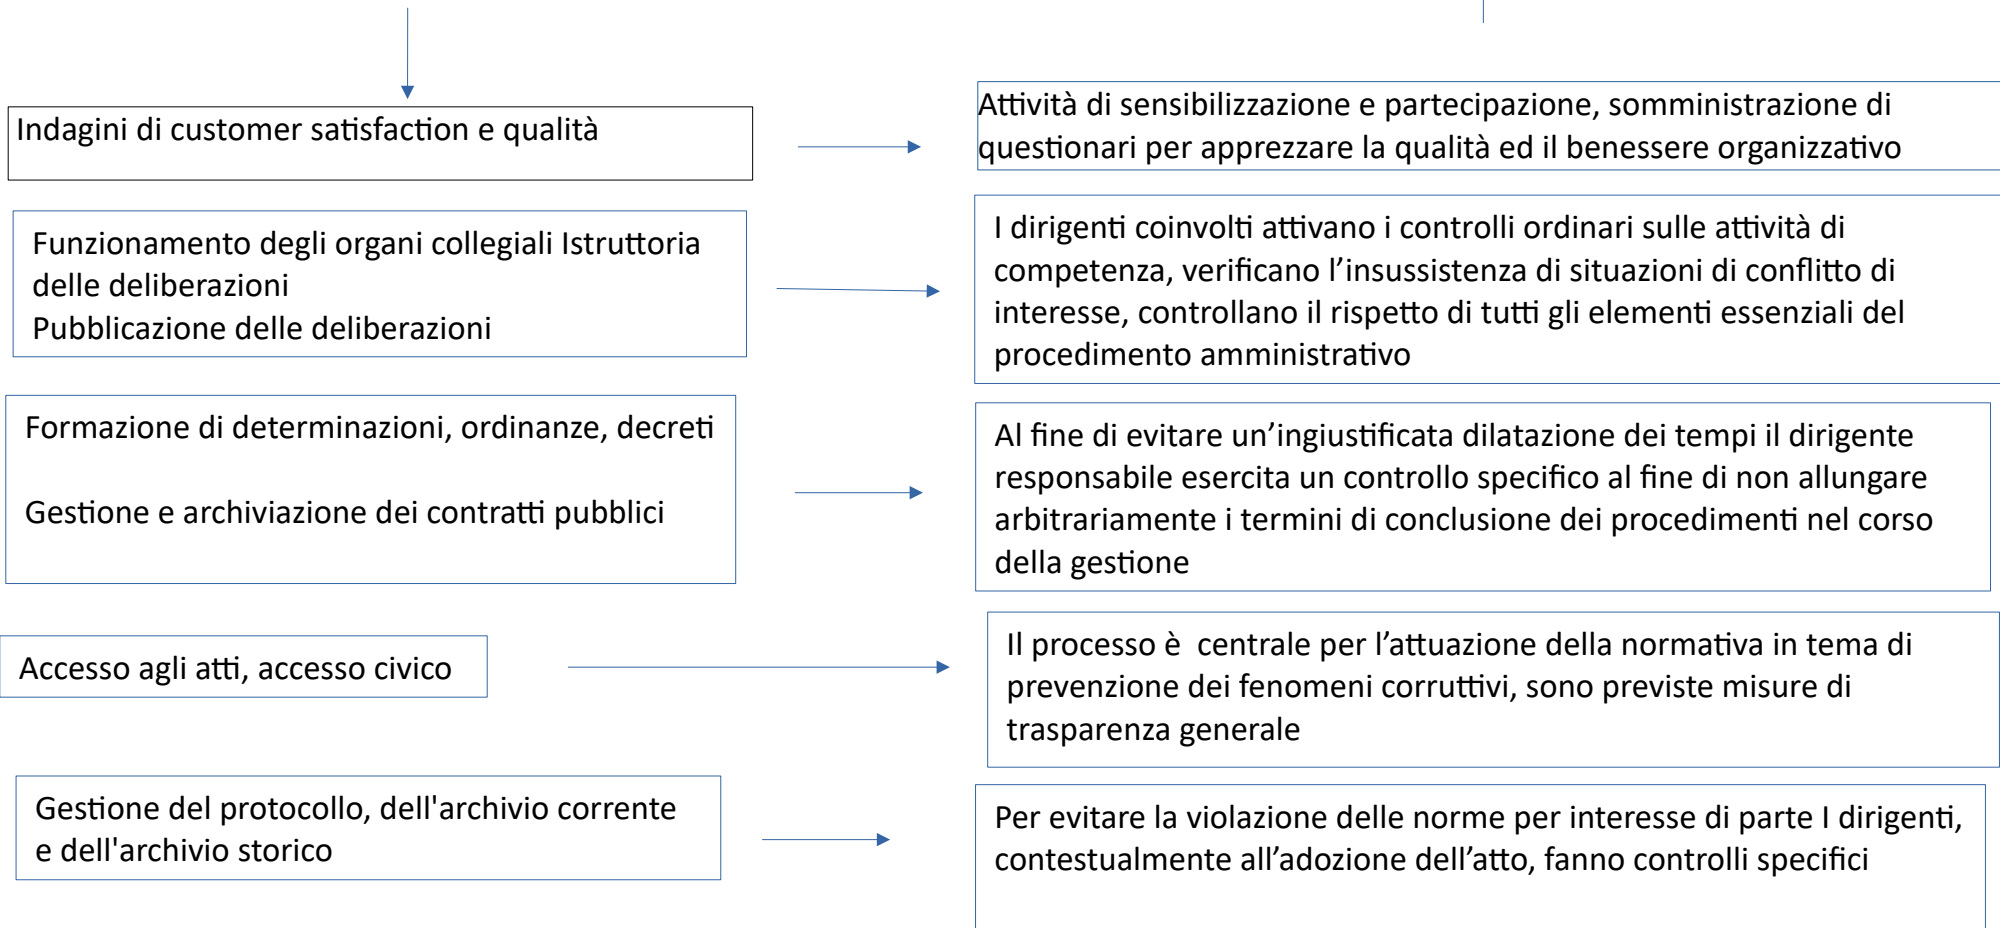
Indagini di customer satisfaction e qualità

Attività di sensibilizzazione e partecipazione, somministrazione di questionari per apprezzare la qualità ed il benessere organizzativo

Funzionamento degli organi collegiali Istruttoria delle deliberazioni
Pubblicazione delle deliberazioni

I dirigenti coinvolti attivano i controlli ordinari sulle attività di competenza, verificano l’insussistenza di situazioni di conflitto di interesse, controllano il rispetto di tutti gli elementi essenziali del procedimento amministrativo

Formazione di determinazioni, ordinanze, decreti

Gestione e archiviazione dei contratti pubblici

Al fine di evitare un’ingiustificata dilatazione dei tempi il dirigente responsabile esercita un controllo specifico al fine di non allungare arbitrariamente i termini di conclusione dei procedimenti nel corso della gestione

Accesso agli atti, accesso civico

Il processo è  centrale per l’attuazione della normativa in tema di prevenzione dei fenomeni corruttivi, sono previste misure di trasparenza generale

Gestione del protocollo, dell'archivio corrente e dell'archivio storico

Per evitare la violazione delle norme per interesse di parte I dirigenti, contestualmente all’adozione dell’atto, fanno controlli specifici